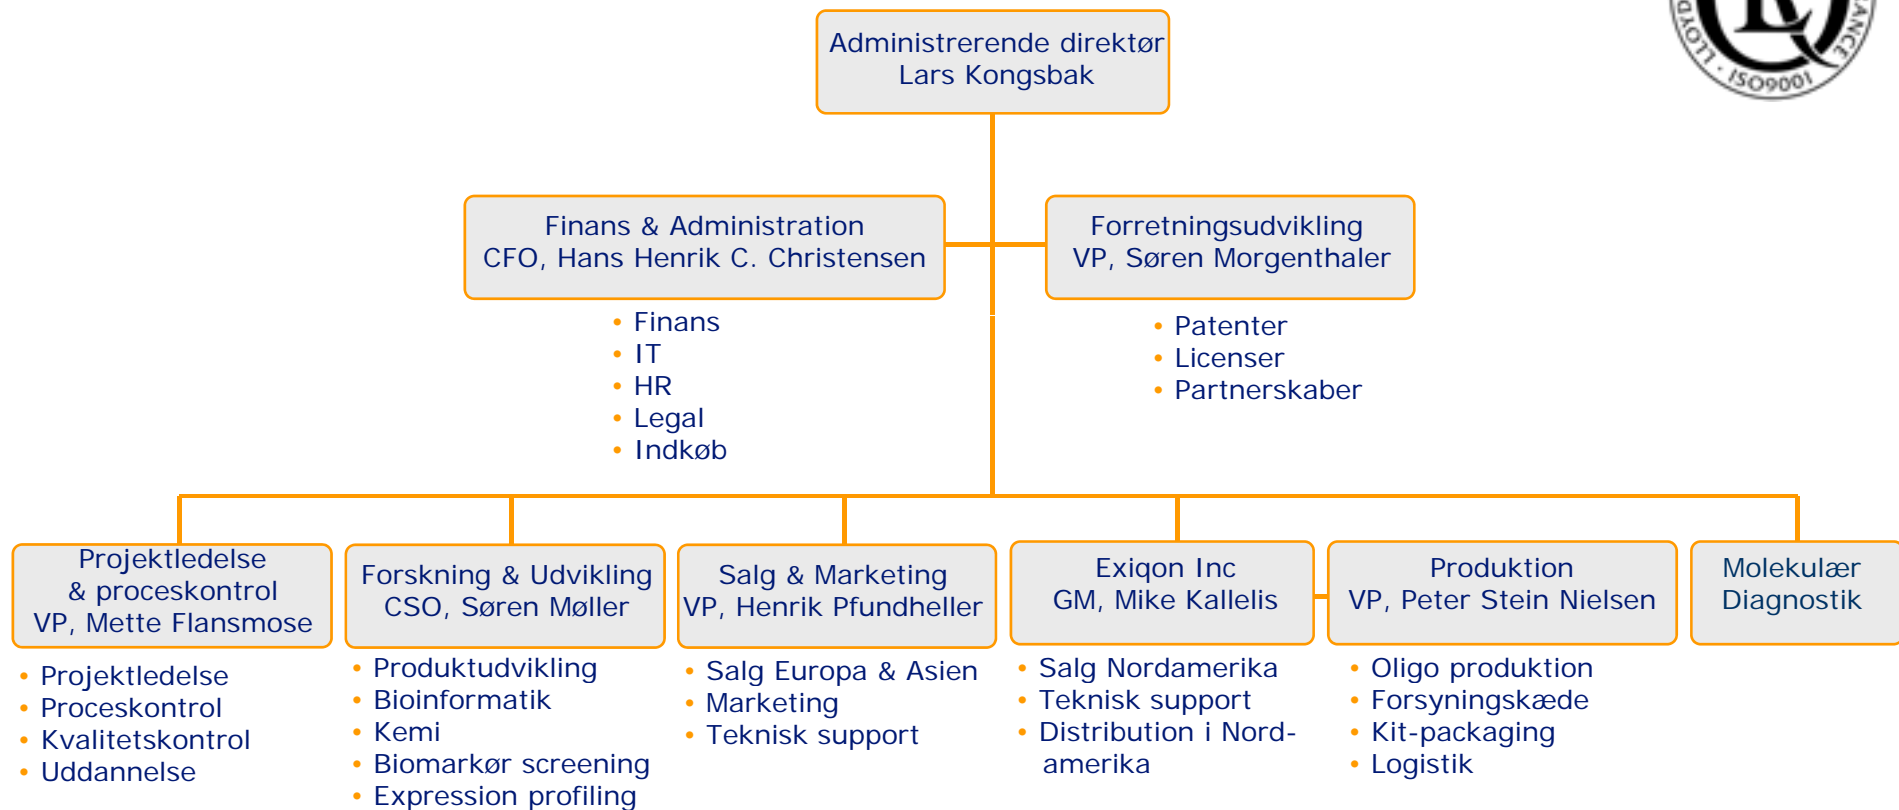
Administrerende direktør
Lars Kongsbak

LLOYD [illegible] ANCE ISO9001

Finans & Administration
CFO, Hans Henrik C. Christensen

- Finans
- IT
- HR
- Legal
- Indkøb

Forretningsudvikling
VP, Søren Morgenthaler

- Patenter
- Licenser
- Partnerskaber

Projektledelse & proceskontrol
VP, Mette Flansmose

- Projektledelse
- Proceskontrol
- Kvalitetskontrol
- Uddannelse

Forskning & Udvikling
CSO, Søren Møller

- Produktudvikling
- Bioinformatik
- Kemi
- Biomarkør screening
- Expression profiling

Salg & Marketing
VP, Henrik Pfundheller

- Salg Europa & Asien
- Marketing
- Teknisk support

Exiqon Inc
GM, Mike Kallelis

- Salg Nordamerika
- Teknisk support
- Distribution i Nordamerika

Produktion
VP, Peter Stein Nielsen

- Oligo produktion
- Forsyningskæde
- Kit-packaging
- Logistik

Molekulær Diagnostik